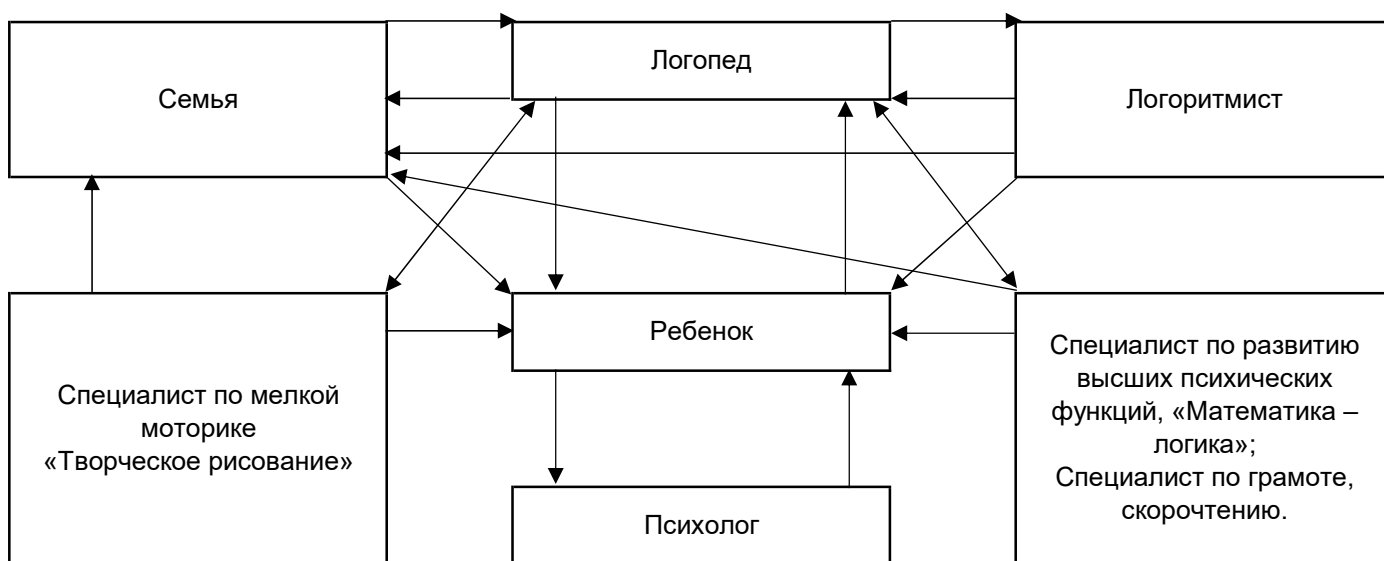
Логопед

Семья

Логоритмист

Ребенок

Специалист по мелкой моторике «Творческое рисование»

Специалист по развитию высших психических функций, «Математика – логика»;
Специалист по грамоте, скорочтению.

Психолог